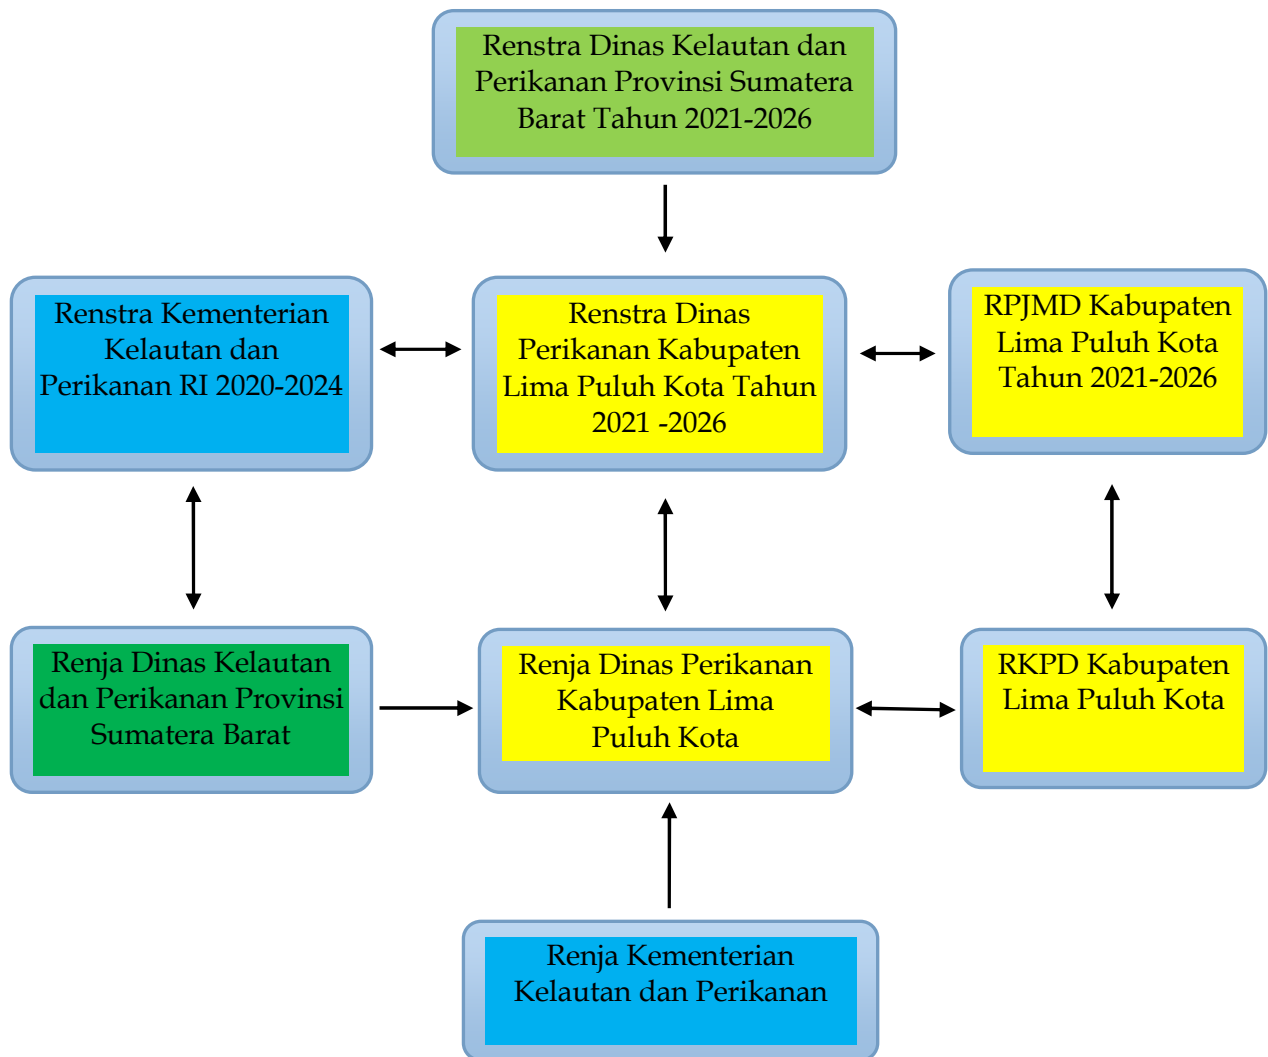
Renstra Dinas Kelautan dan Perikanan Provinsi Sumatera Barat Tahun 2021-2026

Renstra Kementerian Kelautan dan Perikanan RI 2020-2024

Renstra Dinas Perikanan Kabupaten Lima Puluh Kota Tahun 2021 -2026

RPJMD Kabupaten Lima Puluh Kota Tahun 2021-2026

Renja Dinas Kelautan dan Perikanan Provinsi Sumatera Barat

Renja Dinas Perikanan Kabupaten Lima Puluh Kota

RKPD Kabupaten Lima Puluh Kota

Renja Kementerian Kelautan dan Perikanan